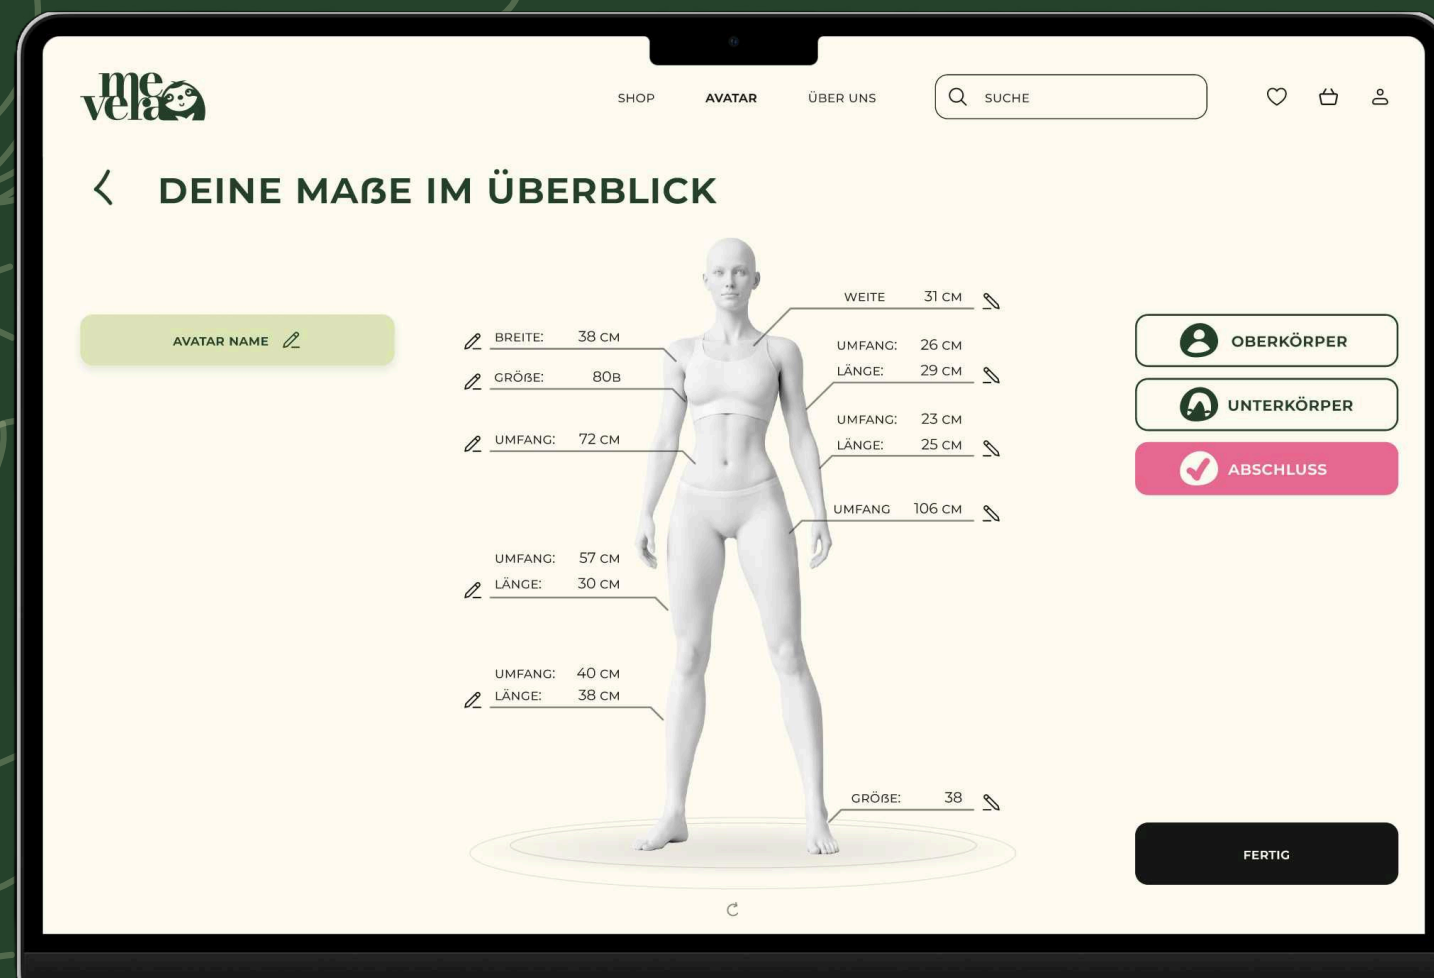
me vera

SHOP AVATAR ÜBER UNS

SUCHE

DEINE MAßE IM ÜBERBLICK

AVATAR NAME

BREITE: 38 CM

GRÖßE: 80B

UMFANG: 72 CM

UMFANG: 57 CM
LÄNGE: 30 CM

UMFANG: 40 CM
LÄNGE: 38 CM

WEITE 31 CM

UMFANG: 26 CM
LÄNGE: 29 CM

UMFANG: 23 CM
LÄNGE: 25 CM

UMFANG 106 CM

GRÖßE: 38

OBERKÖRPER

UNTERKÖRPER

ABSCHLUSS

FERTIG